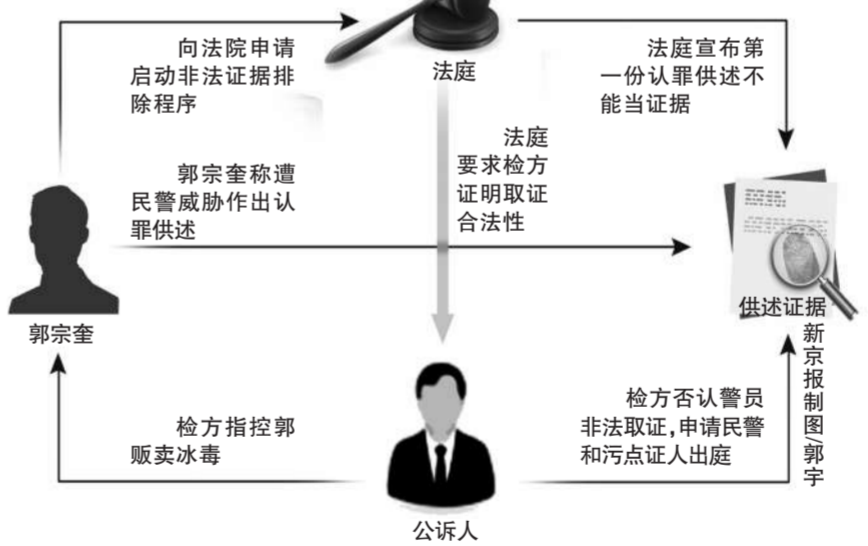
向法院申请启动非法证据排除程序

法庭

法庭宣布第一份认罪供述不能当证据

法庭要求检方证明取证合法性

郭宗奎称遭民警威胁作出认罪供述

郭宗奎

供述证据

新京报制图/郭宇

检方指控郭贩卖冰毒

检方否认警员非法取证，申请民警和污点证人出庭

公诉人